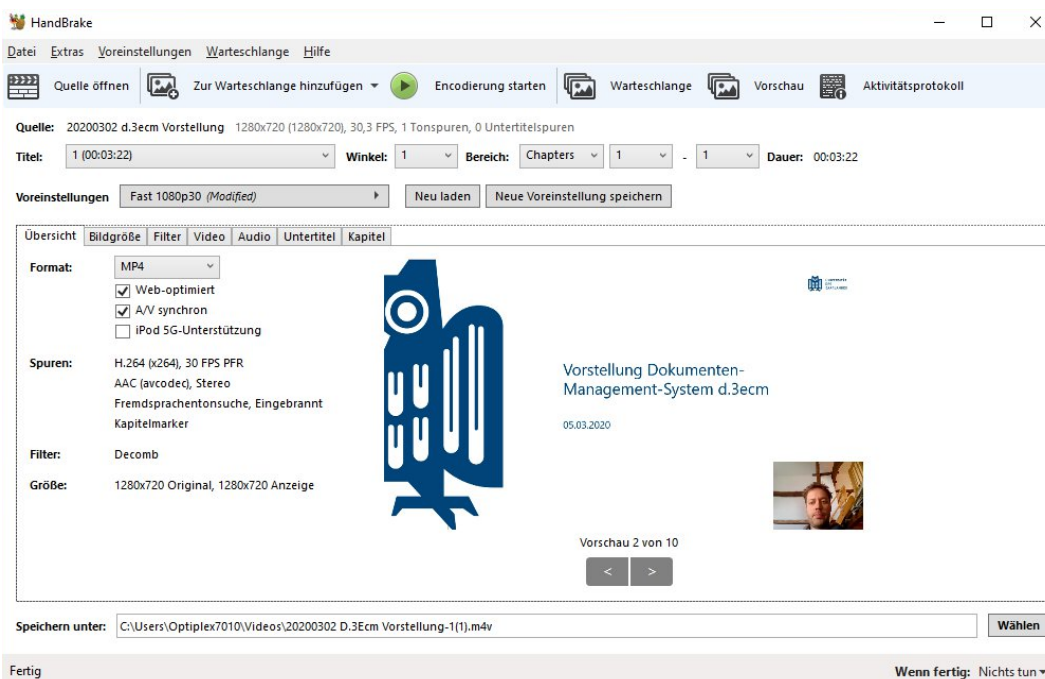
HandBrake

Datei Extras Voreinstellungen Warteschlange Hilfe

Quelle öffnen Zur Warteschlange hinzufügen Encodierung starten Warteschlange Vorschau Aktivitätsprotokoll

Quelle: 20200302 d.3ecm Vorstellung 1280x720 (1280x720), 30,3 FPS, 1 Tonspuren, 0 Untertitelspuren

Titel: 1 (00:03:22) Winkel: 1 Bereich: Chapters 1 - 1 Dauer: 00:03:22

Voreinstellungen Fast 1080p30 (Modified) Neu laden Neue Voreinstellung speichern

Übersicht Bildgröße Filter Video Audio Untertitel Kapitel

Format: MP4
Web-optimiert
A/V synchron
iPod 5G-Unterstützung

Spuren: H.264 (x264), 30 FPS PFR
AAC (avcodec), Stereo
Fremdsprachentonsuche, Eingebrannt
Kapitelmarker

Filter: Decomb

Größe: 1280x720 Original, 1280x720 Anzeige

Vorstellung Dokumenten-Management-System d.3ecm

05.03.2020

Vorschau 2 von 10

< >

Speichern unter: C:\Users\Optiplex7010\Videos\20200302 D.3Ecm Vorstellung-1(1).m4v Wählen

Fertig Wenn fertig: Nichts tun